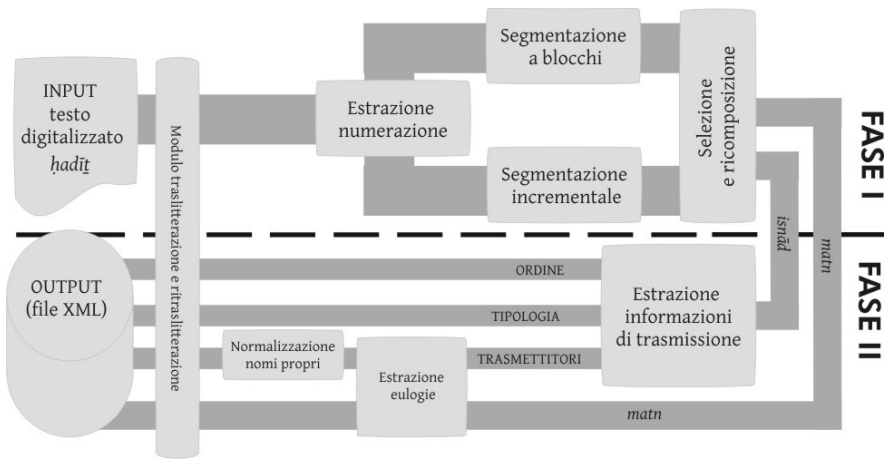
INPUT
testo
digitalizzato
ḥadīṯ

Modulo traslitterazione e ritraslitterazione

Estrazione
numerazione

Segmentazione
a blocchi

Segmentazione
incrementale

Selezione
e ricomposizione

isnād

matn

FASE I

FASE II

OUTPUT
(file XML)

ORDINE

TIPOLOGIA

TRASMETTITORI

Estrazione
informazioni
di trasmissione

Normalizzazione
nomi propri

Estrazione
eulogie

matn